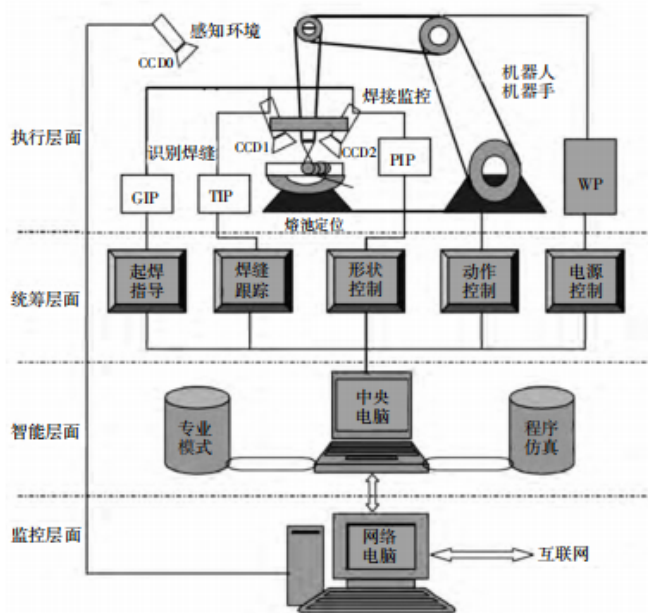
CCD0
感知环境
焊接监控
机器人
机器手
执行层面
识别焊缝
CCD1
CCD2
PIP
GIP
TIP
WP
熔池定位
统筹层面
起焊
指导
焊缝
跟踪
形状
控制
动作
控制
电源
控制
智能层面
专业
模式
中央
电脑
程序
仿真
监控层面
网络
电脑
互联网